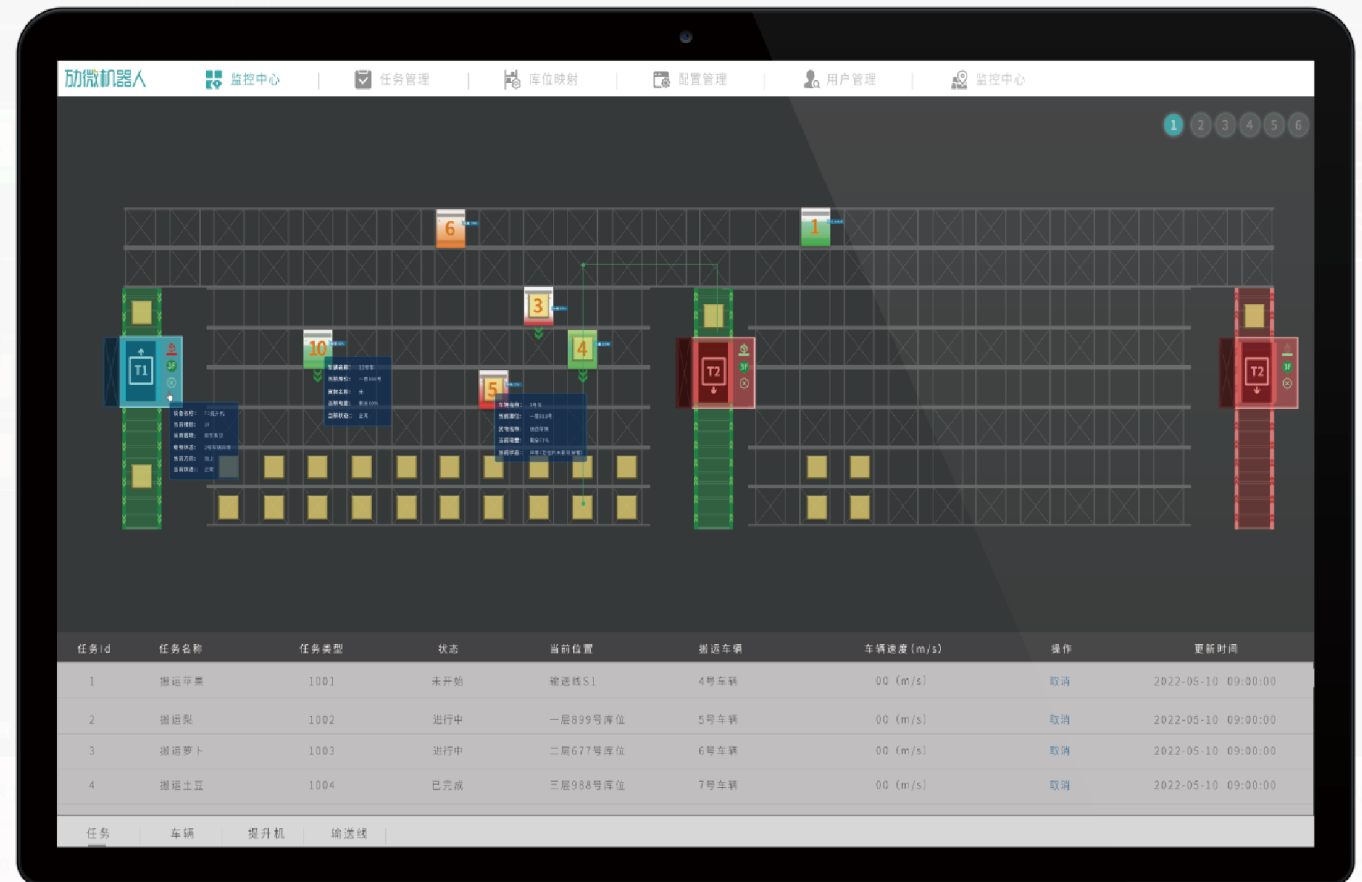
劢微机器人 监控中心 | 任务管理 | 库位映射 | 配置管理 | 用户管理 | 监控中心

1 2 3 4 5 6

6 1 3 10 4 5

T1 T2 T2

| 任务Id | 任务名称 | 任务类型 | 状态 | 当前位置 | 搬运车辆 | 车辆速度(m/s) | 操作 | 更新时间 |
|---|---|---|---|---|---|---|---|---|
| 1 | 搬运苹果 | 1001 | 未开始 | 输送线S1 | 4号车辆 | 00 (m/s) | 取消 | 2022-05-10 09:00:00 |
| 2 | 搬运梨 | 1002 | 进行中 | 一层889号库位 | 5号车辆 | 00 (m/s) | 取消 | 2022-05-10 09:00:00 |
| 3 | 搬运萝卜 | 1003 | 进行中 | 二层677号库位 | 6号车辆 | 00 (m/s) | 取消 | 2022-05-10 09:00:00 |
| 4 | 搬运土豆 | 1004 | 已完成 | 三层988号库位 | 7号车辆 | 00 (m/s) | 取消 | 2022-05-10 09:00:00 |

任务 | 车辆 | 提升机 | 输送线